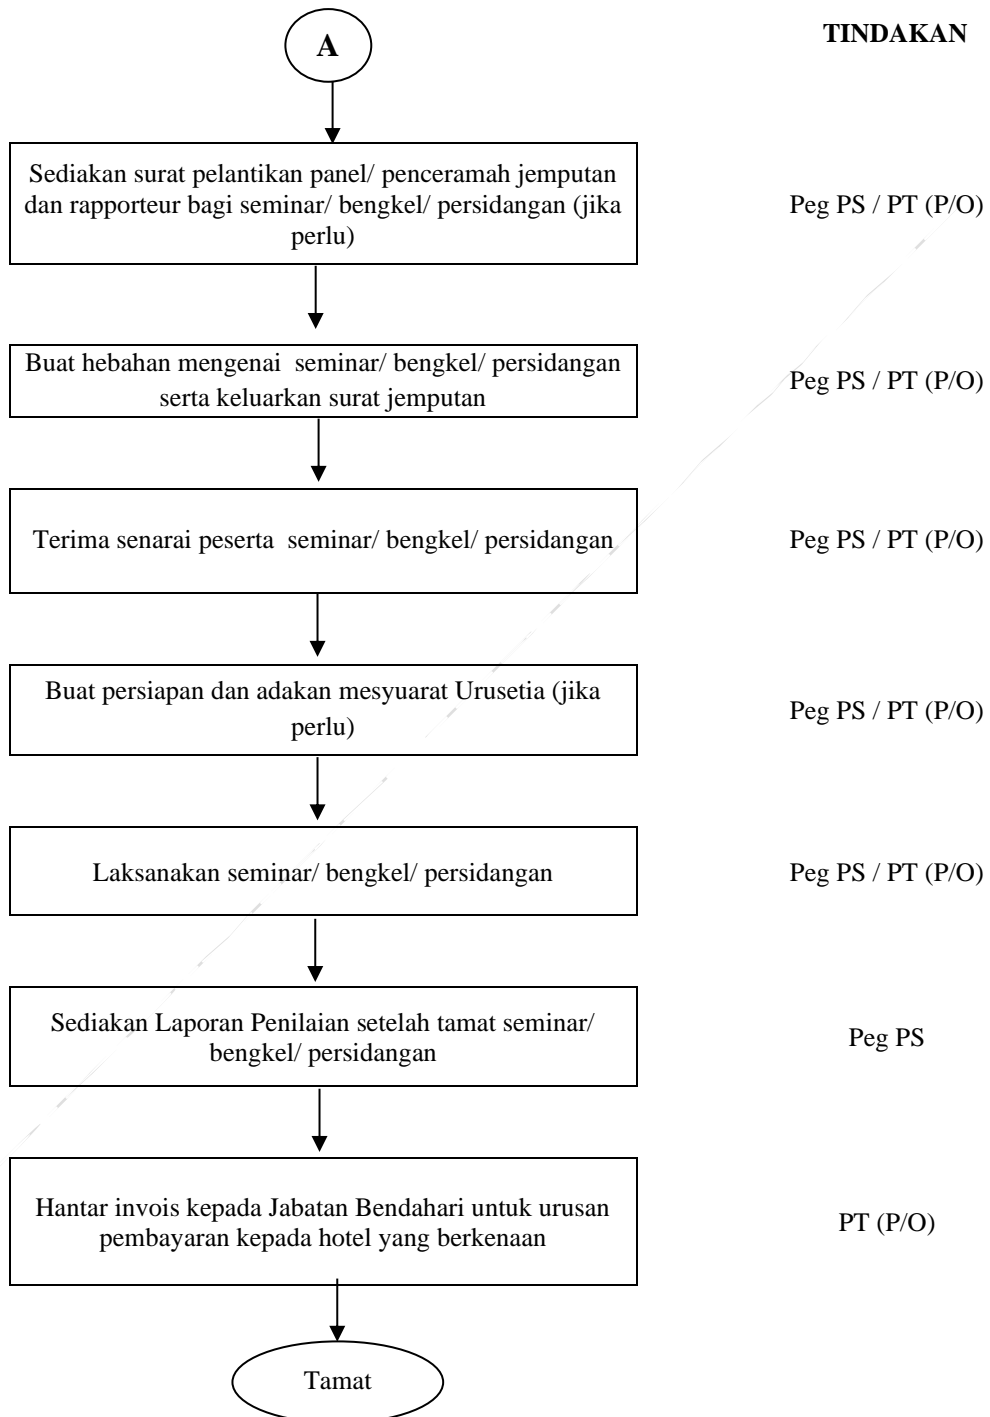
A

TINDAKAN

Sediakan surat pelantikan panel/ penceramah jemputan dan rapporteur bagi seminar/ bengkel/ persidangan (jika perlu)

Peg PS / PT (P/O)

Buat hebahan mengenai seminar/ bengkel/ persidangan serta keluarkan surat jemputan

Peg PS / PT (P/O)

Terima senarai peserta seminar/ bengkel/ persidangan

Peg PS / PT (P/O)

Buat persiapan dan adakan mesyuarat Urusetia (jika perlu)

Peg PS / PT (P/O)

Laksanakan seminar/ bengkel/ persidangan

Peg PS / PT (P/O)

Sediakan Laporan Penilaian setelah tamat seminar/ bengkel/ persidangan

Peg PS

Hantar invois kepada Jabatan Bendahari untuk urusan pembayaran kepada hotel yang berkenaan

PT (P/O)

Tamat